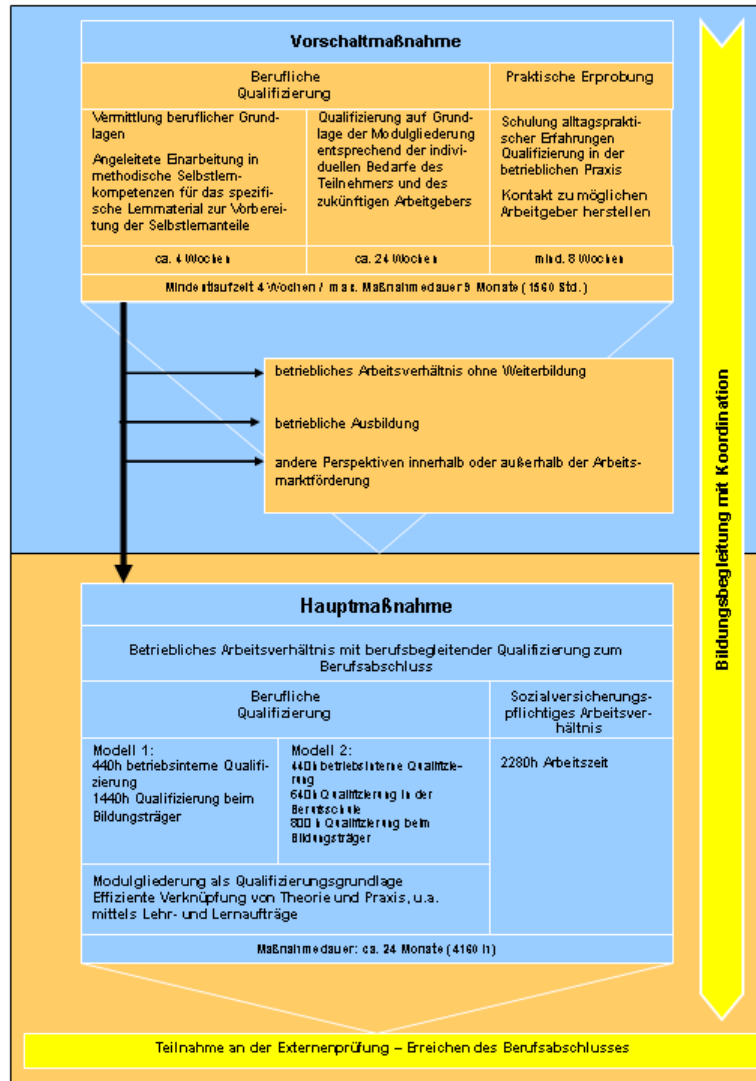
Vorschaltmaßnahme

| Berufliche Qualifizierung | | Praktische Erprobung |
|---|---|---|
| Vermittlung beruflicher Grundlagen<br>Angeleitete Einarbeitung in methodische Selbstlernkompetenzen für das spezifische Lernmaterial zur Vorbereitung der Selbstlernanteile | Qualifizierung auf Grundlage der Modulgliederung entsprechend der individuellen Bedarfe des Teilnehmers und des zukünftigen Arbeitgebers | Schulung alltagspraktischer Erfahrungen Qualifizierung in der betrieblichen Praxis<br>Kontakt zu möglichen Arbeitgeber herstellen |
| ca. 4 Wochen | ca. 24 Wochen | mind. 8 Wochen |

Mindestlaufzeit 4 Wochen / max. Maßnahmedauer 9 Monate (1560 Std.)

betriebliches Arbeitsverhältnis ohne Weiterbildung

betriebliche Ausbildung

andere Perspektiven innerhalb oder außerhalb der Arbeitsmarktförderung

Bildungsbegleitung mit Koordination

Hauptmaßnahme

Betriebliches Arbeitsverhältnis mit berufsbegleitender Qualifizierung zum Berufsabschluss

| Berufliche Qualifizierung | | Sozialversicherungspflichtiges Arbeitsverhältnis |
|---|---|---|
| Modell 1:<br>440h betriebsinterne Qualifizierung<br>1440h Qualifizierung beim Bildungsträger | Modell 2:<br>440h betriebsinterne Qualifizierung<br>640h Qualifizierung in der Berufsschule<br>800 h Qualifizierung beim Bildungsträger | 2280h Arbeitszeit |

Modulgliederung als Qualifizierungsgrundlage
Effiziente Verknüpfung von Theorie und Praxis, u.a. mittels Lehr- und Lernaufträge

Maßnahmedauer: ca. 24 Monate (4160 h)

Teilnahme an der Externenprüfung – Erreichen des Berufsabschlusses